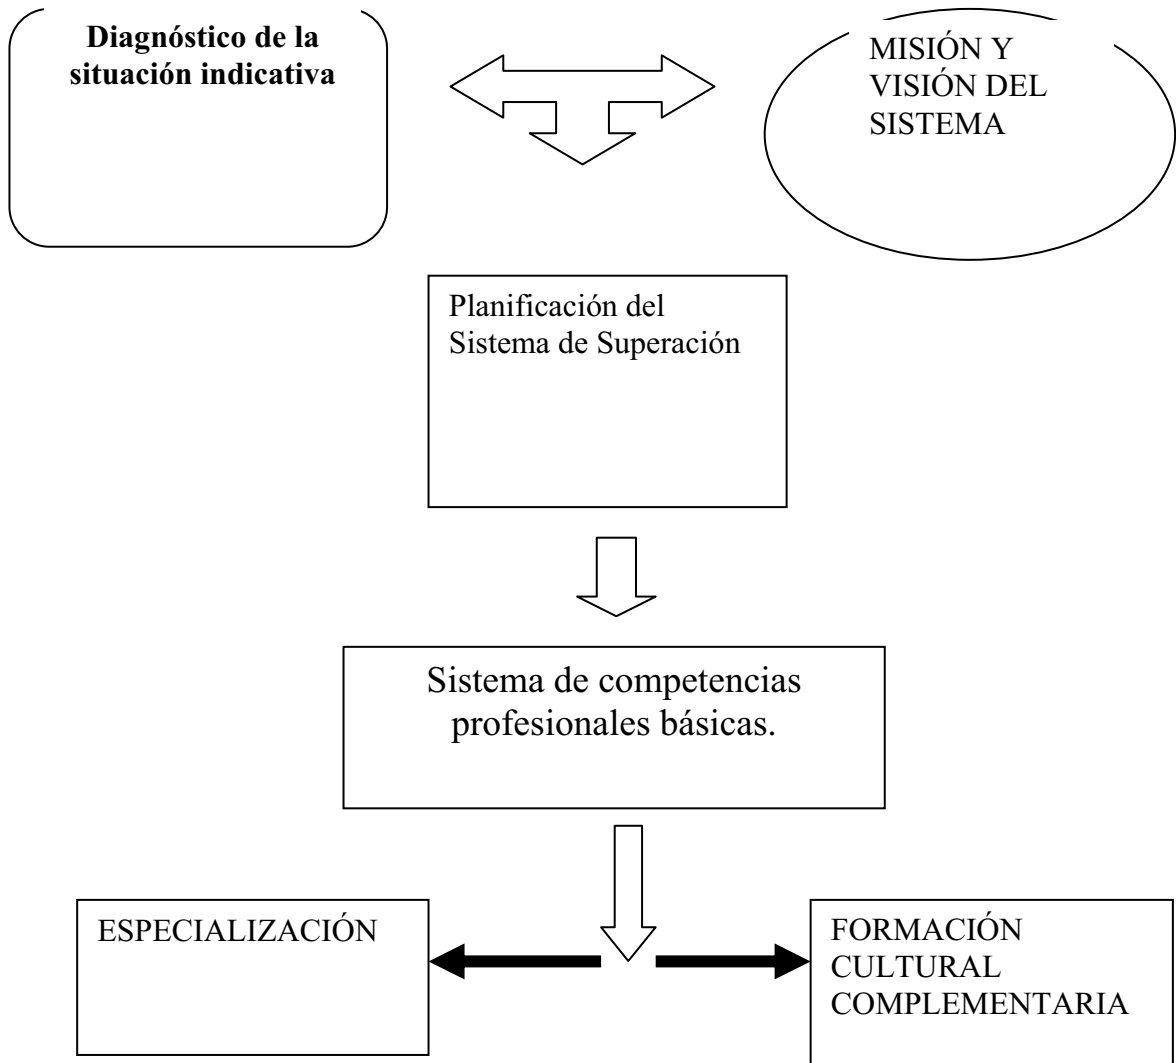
**Diagnóstico de la situación indicativa**

MISIÓN Y VISIÓN DEL SISTEMA

Planificación del Sistema de Superación

Sistema de competencias profesionales básicas.

ESPECIALIZACIÓN

FORMACIÓN CULTURAL COMPLEMENTARIA